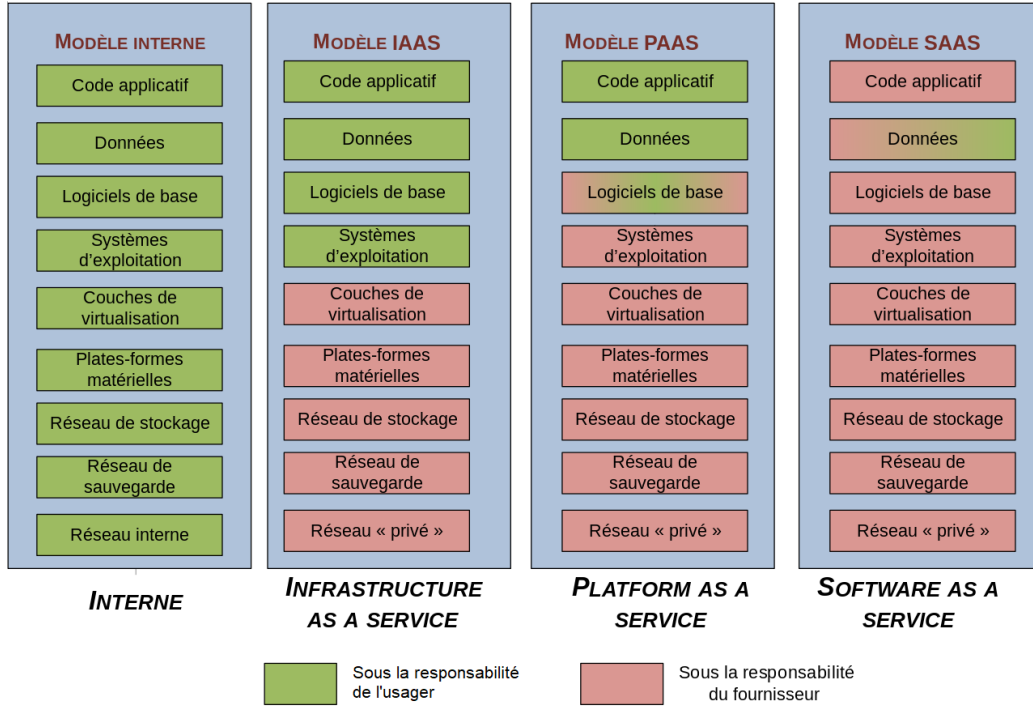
MODÈLE INTERNE

Code applicatif

Données

Logiciels de base

Systèmes d'exploitation

Couches de virtualisation

Plates-formes matérielles

Réseau de stockage

Réseau de sauvegarde

Réseau interne

INTERNE

MODÈLE IAAS

Code applicatif

Données

Logiciels de base

Systèmes d'exploitation

Couches de virtualisation

Plates-formes matérielles

Réseau de stockage

Réseau de sauvegarde

Réseau « privé »

INFRASTRUCTURE AS A SERVICE

MODÈLE PAAS

Code applicatif

Données

Logiciels de base

Systèmes d'exploitation

Couches de virtualisation

Plates-formes matérielles

Réseau de stockage

Réseau de sauvegarde

Réseau « privé »

PLATFORM AS A SERVICE

MODÈLE SAAS

Code applicatif

Données

Logiciels de base

Systèmes d'exploitation

Couches de virtualisation

Plates-formes matérielles

Réseau de stockage

Réseau de sauvegarde

Réseau « privé »

SOFTWARE AS A SERVICE

Sous la responsabilité de l'usager

Sous la responsabilité du fournisseur